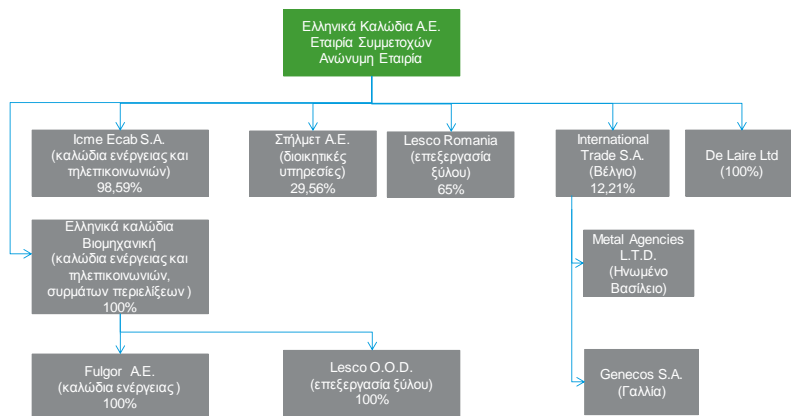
Ελληνικά Καλώδια Α.Ε.
Εταιρία Συμμετοχών
Ανώνυμη Εταιρία

Icme Ecab S.A.
(καλώδια ενέργειας και τηλεπικοινωνιών)
98,59%

Σπήλμετ Α.Ε.
(διοικητικές υπηρεσίες)
29,56%

Lesco Romania
(επεξεργασία ξύλου)
65%

International Trade S.A.
(Βέλγιο)
12,21%

De Laire Ltd
(100%)

Ελληνικά καλώδια Βιομηχανική
(καλώδια ενέργειας και τηλεπικοινωνιών, συρμάτων περιελίξεων )
100%

Metal Agencies L.T.D.
(Ηνωμένο Βασίλειο)

Fulgor A.E.
(καλώδια ενέργειας )
100%

Lesco O.O.D.
(επεξεργασία ξύλου)
100%

Genecos S.A.
(Γαλλία)